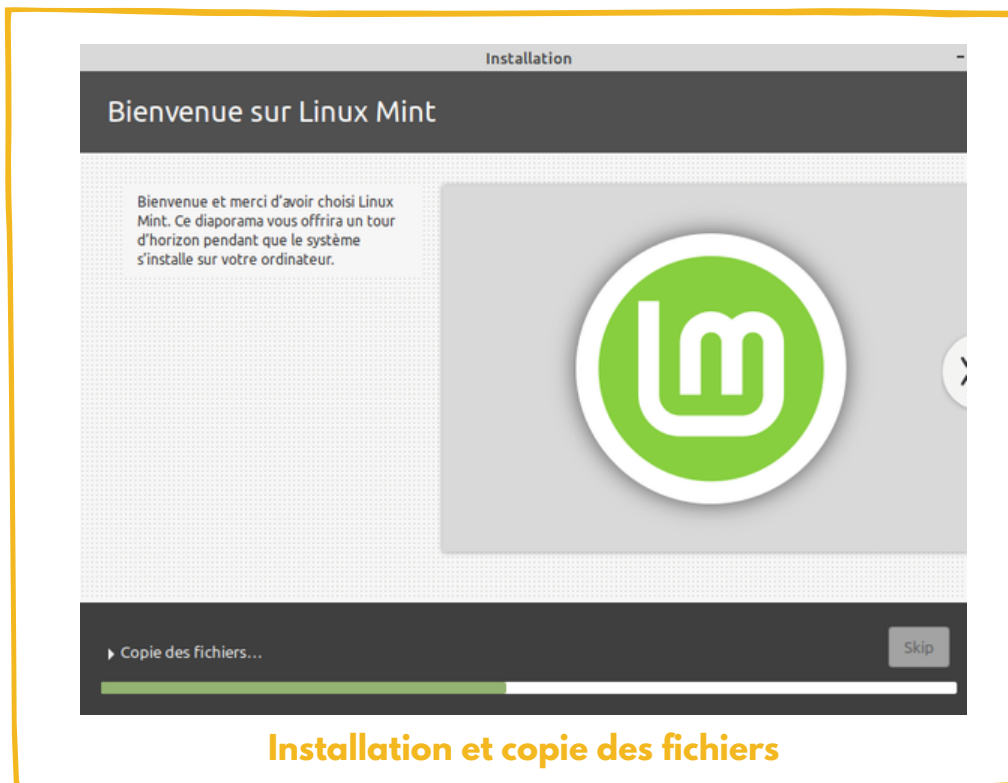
Installation

Bienvenue sur Linux Mint

Bienvenue et merci d'avoir choisi Linux Mint. Ce diaporama vous offrira un tour d'horizon pendant que le système s'installe sur votre ordinateur.

Copie des fichiers…

Skip

Installation et copie des fichiers